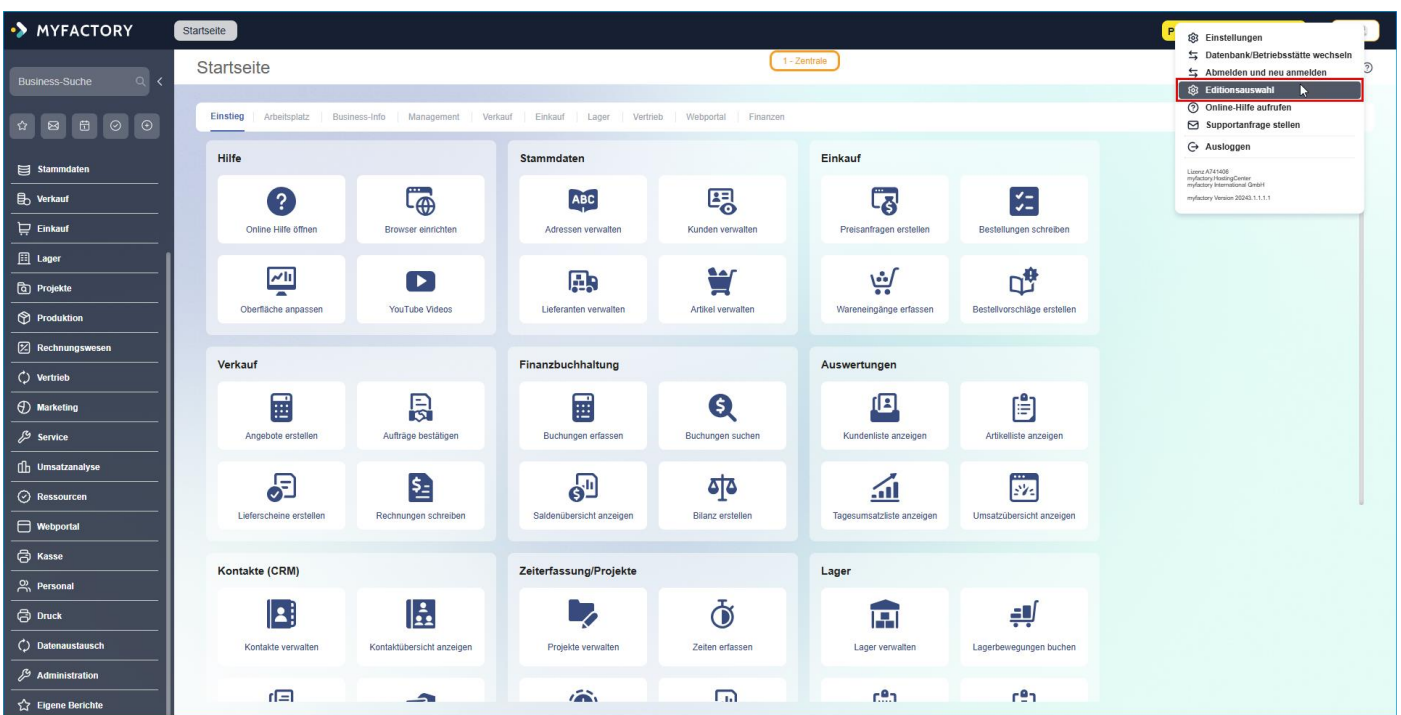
MYFACTORY

Startseite

Business-Suche

Stammdaten
Verkauf
Einkauf
Lager
Projekte
Produktion
Rechnungswesen
Vertrieb
Marketing
Service
Umsatzanalyse
Ressourcen
Webportal
Kasse
Personal
Druck
Datenaustausch
Administration
Eigene Berichte

Startseite

1 - Zentrale

Einstieg | Arbeitsplatz | Business-Info | Management | Verkauf | Einkauf | Lager | Vertrieb | Webportal | Finanzen

Hilfe
Online Hilfe öffnen
Browser einrichten
Oberfläche anpassen
YouTube Videos

Stammdaten
Adressen verwalten
Kunden verwalten
Lieferanten verwalten
Artikel verwalten

Einkauf
Preisanfragen erstellen
Bestellungen schreiben
Wareneingänge erfassen
Bestellvorschläge erstellen

Verkauf
Angebote erstellen
Aufträge bestätigen
Lieferscheine erstellen
Rechnungen schreiben

Finanzbuchhaltung
Buchungen erfassen
Buchungen suchen
Saldenübersicht anzeigen
Bilanz erstellen

Auswertungen
Kundenliste anzeigen
Artikelliste anzeigen
Tagesumsatzliste anzeigen
Umsatzübersicht anzeigen

Kontakte (CRM)
Kontakte verwalten
Kontaktübersicht anzeigen

Zeiterfassung/Projekte
Projekte verwalten
Zeiten erfassen

Lager
Lager verwalten
Lagerbewegungen buchen

Einstellungen
Datenbank/Betriebsstätte wechseln
Abmelden und neu anmelden
Editionsauswahl
Online-Hilfe aufrufen
Supportanfrage stellen
Ausloggen

Lizenz A741408
myfactory.HostingCenter
myfactory International GmbH

myfactory Version 20243.1.1.1.1